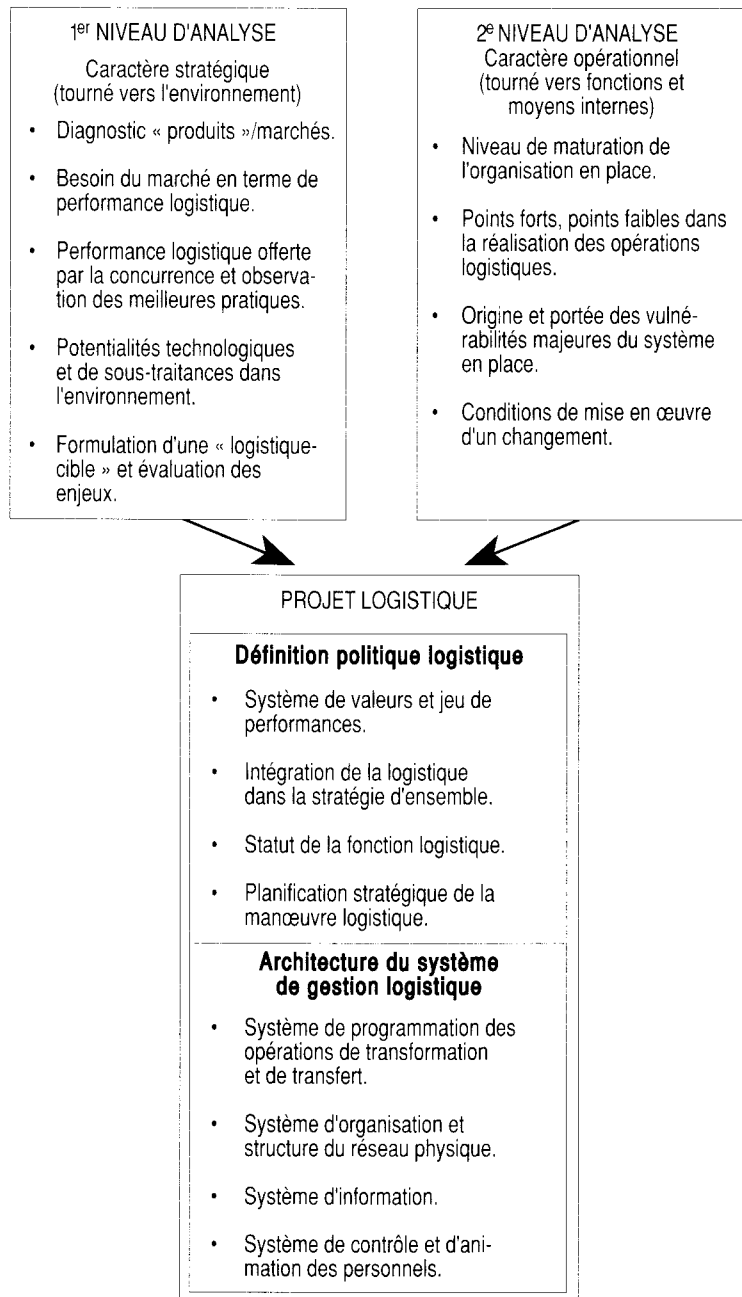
1$^{er}$ NIVEAU D'ANALYSE

Caractère stratégique (tourné vers l'environnement)

• Diagnostic « produits »/marchés.

• Besoin du marché en terme de performance logistique.

• Performance logistique offerte par la concurrence et observation des meilleures pratiques.

• Potentialités technologiques et de sous-traitances dans l'environnement.

• Formulation d'une « logistique-cible » et évaluation des enjeux.

2$^{e}$ NIVEAU D'ANALYSE

Caractère opérationnel (tourné vers fonctions et moyens internes)

• Niveau de maturation de l'organisation en place.

• Points forts, points faibles dans la réalisation des opérations logistiques.

• Origine et portée des vulnérabilités majeures du système en place.

• Conditions de mise en œuvre d'un changement.

PROJET LOGISTIQUE

**Définition politique logistique**

• Système de valeurs et jeu de performances.

• Intégration de la logistique dans la stratégie d'ensemble.

• Statut de la fonction logistique.

• Planification stratégique de la manœuvre logistique.

**Architecture du système de gestion logistique**

• Système de programmation des opérations de transformation et de transfert.

• Système d'organisation et structure du réseau physique.

• Système d'information.

• Système de contrôle et d'animation des personnels.